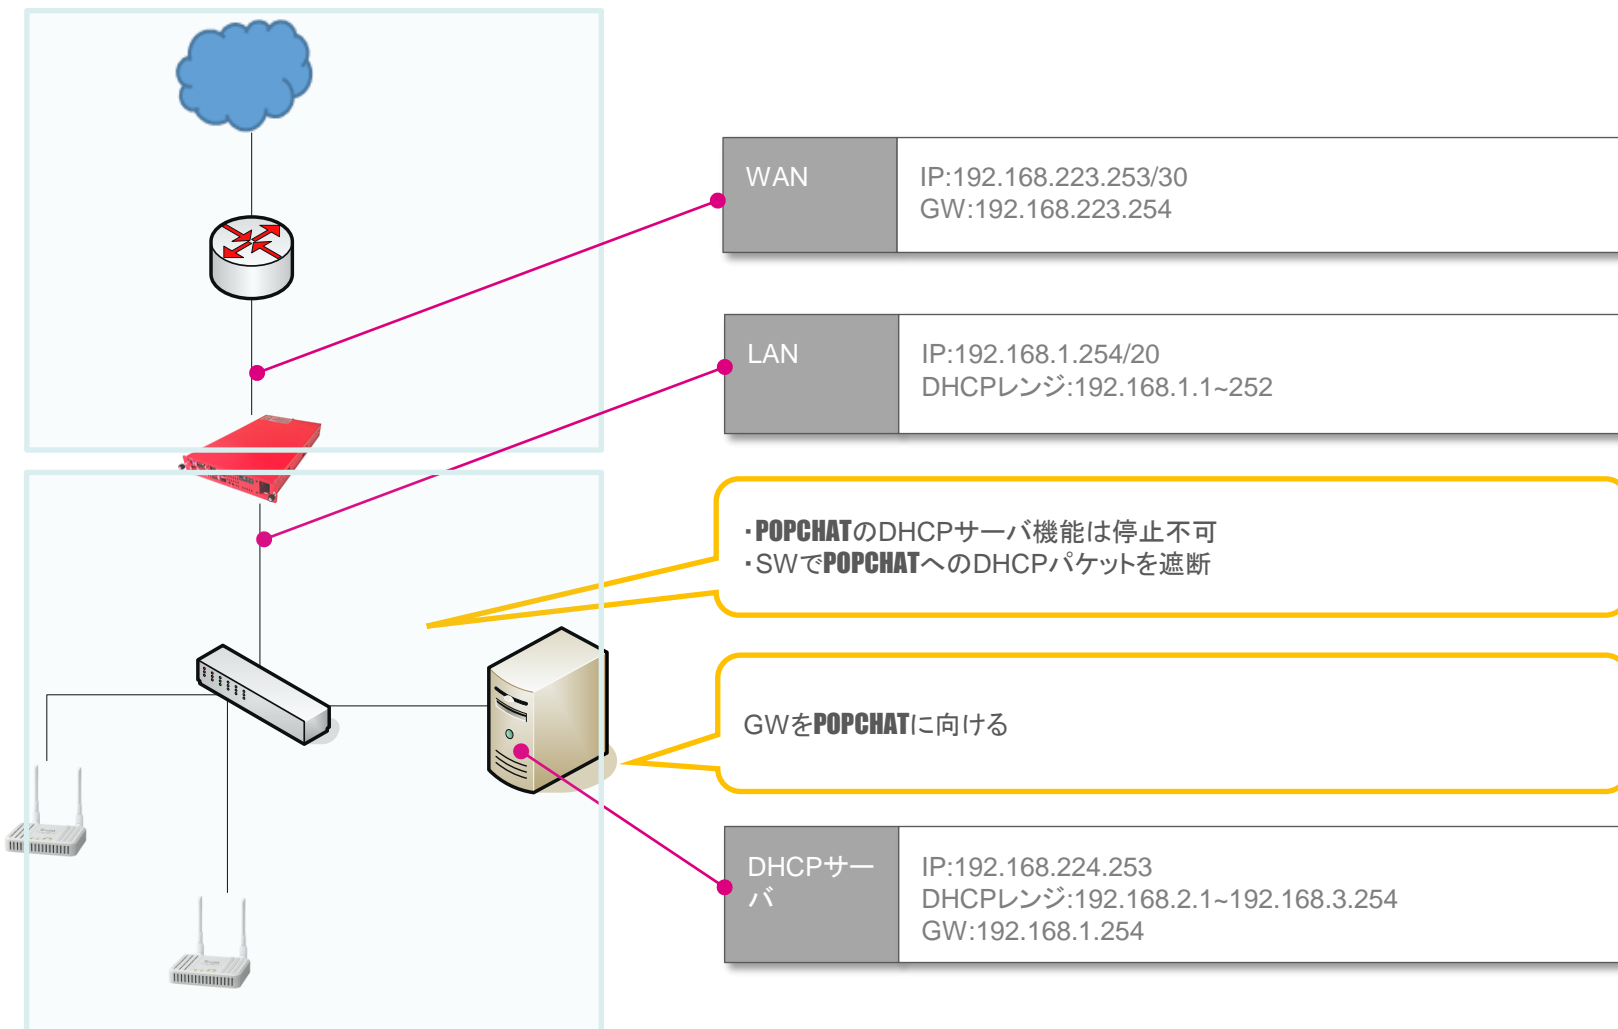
| WAN | IP:192.168.223.253/30<br>GW:192.168.223.254 |
|---|---|

| LAN | IP:192.168.1.254/20<br>DHCPレンジ:192.168.1.1~252 |
|---|---|

・POPCHATのDHCPサーバ機能は停止不可
・SWでPOPCHATへのDHCPパケットを遮断

GWをPOPCHATに向ける

| DHCPサーバ | IP:192.168.224.253<br>DHCPレンジ:192.168.2.1~192.168.3.254<br>GW:192.168.1.254 |
|---|---|